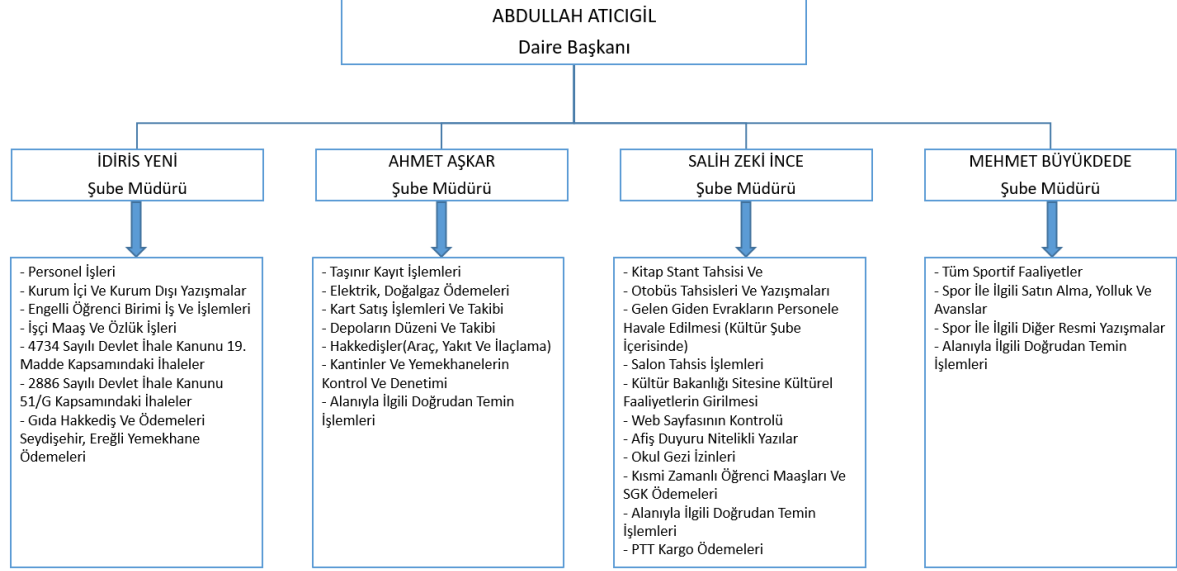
ABDULLAH ATICIGIL
Daire Başkanı

İDİRİS YENİ
Şube Müdürü

- Personel İşleri
- Kurum İçi Ve Kurum Dışı Yazışmalar
- Engelli Öğrenci Birimi İş Ve İşlemleri
- İşçi Maaş Ve Özlük İşleri
- 4734 Sayılı Devlet İhale Kanunu 19. Madde Kapsamındaki İhaleler
- 2886 Sayılı Devlet İhale Kanunu 51/G Kapsamındaki İhaleler
- Gıda Hakkediş Ve Ödemeleri Seydişehir, Ereğli Yemekhane Ödemeleri

AHMET AŞKAR
Şube Müdürü

- Taşınır Kayıt İşlemleri
- Elektrik, Doğalgaz Ödemeleri
- Kart Satış İşlemleri Ve Takibi
- Depoların Düzeni Ve Takibi
- Hakkedişler(Araç, Yakıt Ve İlaçlama)
- Kantinler Ve Yemekhanelerin Kontrol Ve Denetimi
- Alanıyla İlgili Doğrudan Temin İşlemleri

SALİH ZEKİ İNCE
Şube Müdürü

- Kitap Stant Tahsisi Ve
- Otobüs Tahsisleri Ve Yazışmaları
- Gelen Giden Evrakların Personele Havale Edilmesi (Kültür Şube İçerisinde)
- Salon Tahsis İşlemleri
- Kültür Bakanlığı Sitesine Kültürel Faaliyetlerin Girilmesi
- Web Sayfasının Kontrolü
- Afiş Duyuru Nitelikli Yazılar
- Okul Gezi İzinleri
- Kısmi Zamanlı Öğrenci Maaşları Ve SGK Ödemeleri
- Alanıyla İlgili Doğrudan Temin İşlemleri
- PTT Kargo Ödemeleri

MEHMET BÜYÜKDEDE
Şube Müdürü

- Tüm Sportif Faaliyetler
- Spor İle İlgili Satın Alma, Yolluk Ve Avanslar
- Spor İle İlgili Diğer Resmi Yazışmalar
- Alanıyla İlgili Doğrudan Temin İşlemleri